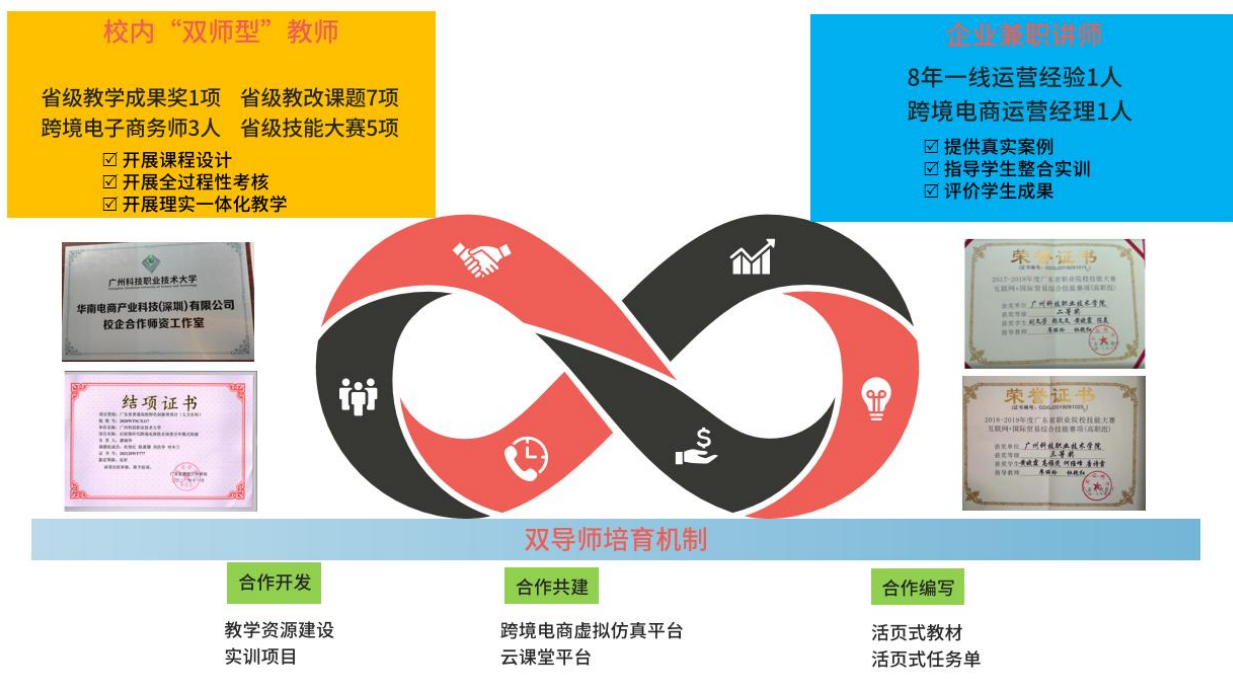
校内“双师型”教师

省级教学成果奖1项 省级教改课题7项
跨境电子商务师3人 省级技能大赛5项

☑ 开展课程设计
☑ 开展全过程性考核
☑ 开展理实一体化教学

企业兼职讲师

8年一线运营经验1人
跨境电商运营经理1人

☑ 提供真实案例
☑ 指导学生整合实训
☑ 评价学生成果

广州科技职业技术大学
华南电商产业科技(深圳)有限公司
校企合作师资工作室

结项证书

荣誉证书

荣誉证书

双导师培育机制

合作开发
教学资源建设
实训项目

合作共建
跨境电商虚拟仿真平台
云课堂平台

合作编写
活页式教材
活页式任务单